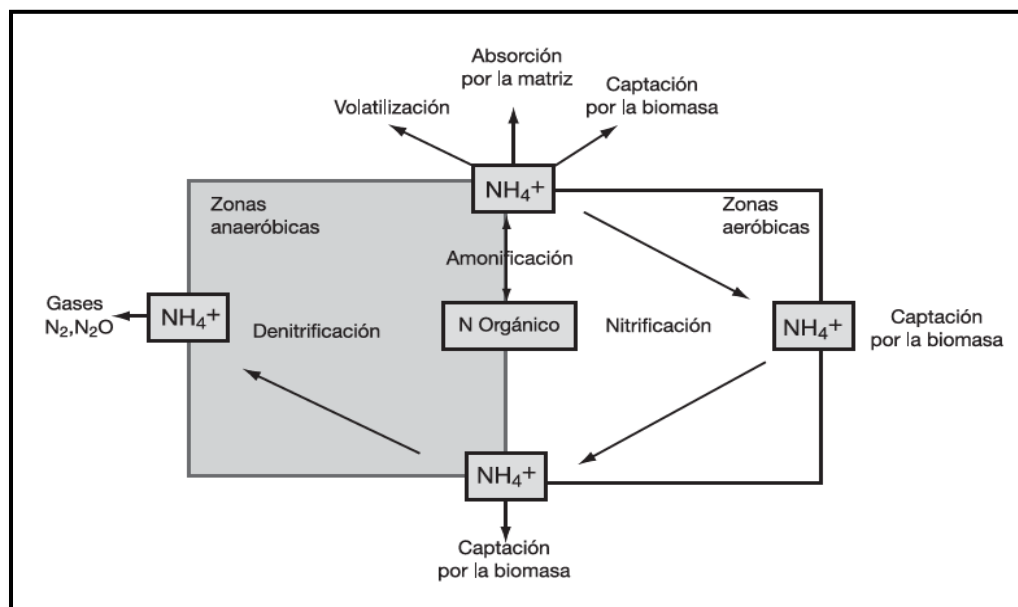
Absorción por la matriz

Volatilización

Captación por la biomasa

$NH_4^+$

Zonas anaeróbicas

Zonas aeróbicas

Amonificación

Gases $N_2$,$N_2O$

$NH_4^+$

Denitrificación

N Orgánico

Nitrificación

$NH_4^+$

Captación por la biomasa

$NH_4^+$

Captación por la biomasa